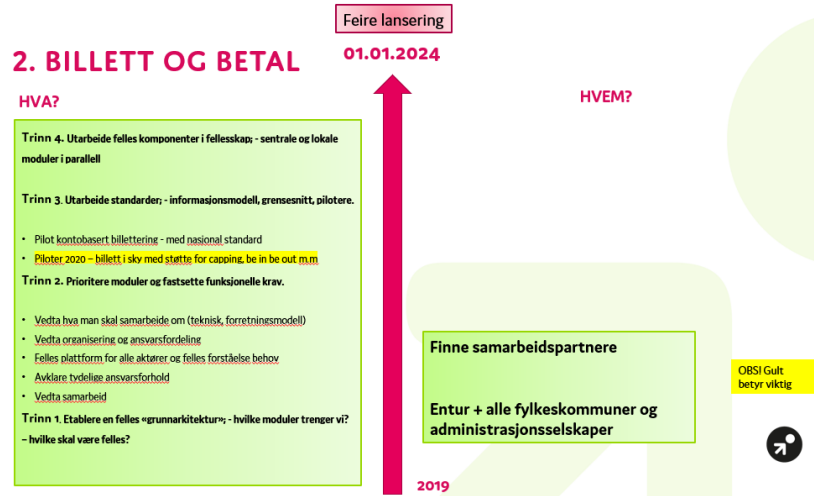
Feire lansering

2. BILLETT OG BETAL

01.01.2024

HVA?

HVEM?

Trinn 4. Utarbeide felles komponenter i fellesskap; - sentrale og lokale moduler i parallell

Trinn 3. Utarbeide standarder; - informasjonsmodell, grensesnitt, pilotere.

- Pilot kontobasert billettering - med nasjonal standard
- Piloter 2020 – billett i sky med støtte for capping, be in be out m.m

Trinn 2. Prioritere moduler og fastsette funksjonelle krav.

- Vedta hva man skal samarbeide om (teknisk, forretningsmodell)
- Vedta organisering og ansvarsfordeling
- Felles plattform for alle aktører og felles forståelse behov
- Avklare tydelige ansvarsforhold
- Vedta samarbeid

Trinn 1. Etablere en felles «grunnarkitektur»; - hvilke moduler trenger vi? – hvilke skal være felles?

Finne samarbeidspartnere

Entur + alle fylkeskommuner og administrasjonsselskaper

OBS! Gult betyr viktig

2019